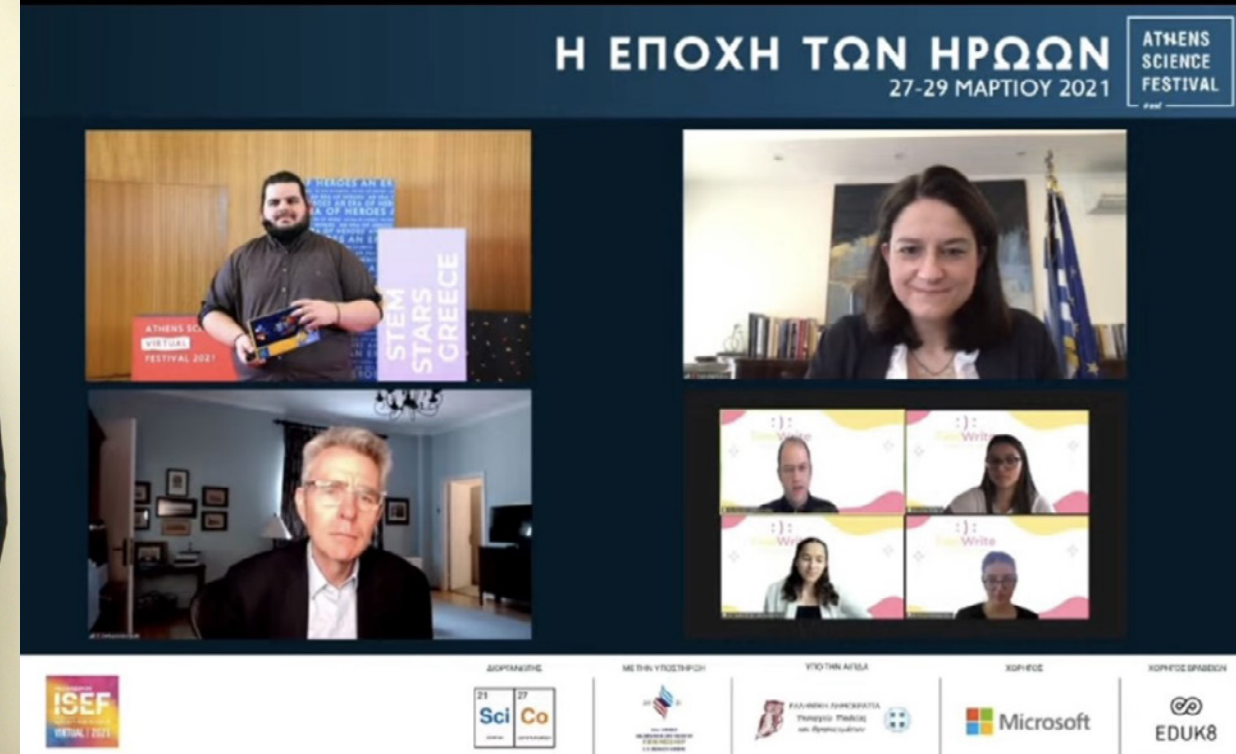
Η ΕΠΟΧΗ ΤΩΝ ΗΡΩΩΝ
27-29 ΜΑΡΤΙΟΥ 2021

ATHENS SCIENCE FESTIVAL

ERA OF HEROES AN ERA OF HEROES

ATHENS SCIENCE VIRTUAL FESTIVAL 2021

STEM STARS GREECE

Write

Write

Write

Write

ISEF VIRTUAL | 2021

ΔΙΟΡΓΑΝΩΣΗ

21 Sci 27 Co

ΜΕ ΤΗΝ ΥΠΟΣΤΗΡΙΞΗ

ΥΠΟ ΤΗΝ ΑΙΓΙΔΑ

ΕΛΛΗΝΙΚΗ ΔΗΜΟΚΡΑΤΙΑ Υπουργείο Παιδείας και Θρησκευμάτων

ΧΟΡΗΓΟΣ

Microsoft

ΧΟΡΗΓΟΣ ΒΡΑΒΕΙΩΝ

EDUK8